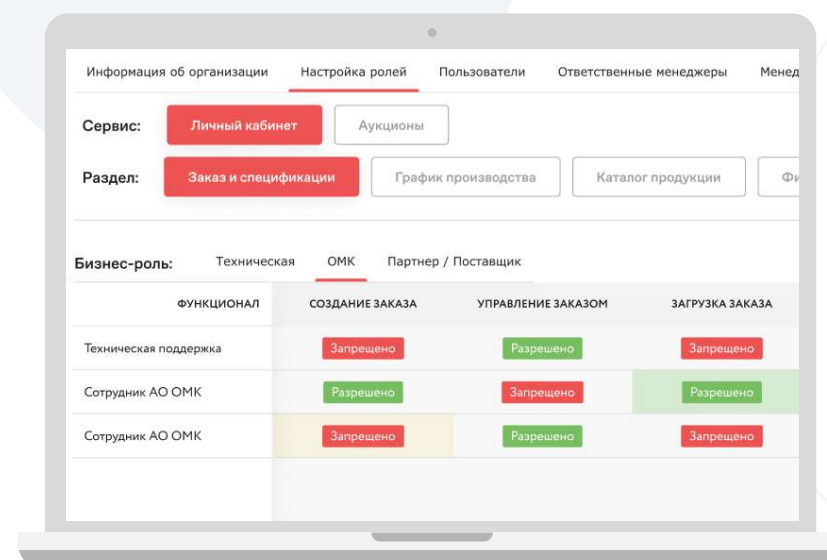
Информация об организации Настройка ролей Пользователи Ответственные менеджеры Менед

Сервис: Личный кабинет Аукционы

Раздел: Заказ и спецификации График производства Каталог продукции Фи

Бизнес-роль: Техническая ОМК Партнер / Поставщик

| ФУНКЦИОНАЛ | СОЗДАНИЕ ЗАКАЗА | УПРАВЛЕНИЕ ЗАКАЗОМ | ЗАГРУЗКА ЗАКАЗА |
|---|---|---|---|
| Техническая поддержка | Запрещено | Разрешено | Запрещено |
| Сотрудник АО ОМК | Разрешено | Запрещено | Разрешено |
| Сотрудник АО ОМК | Запрещено | Разрешено | Запрещено |